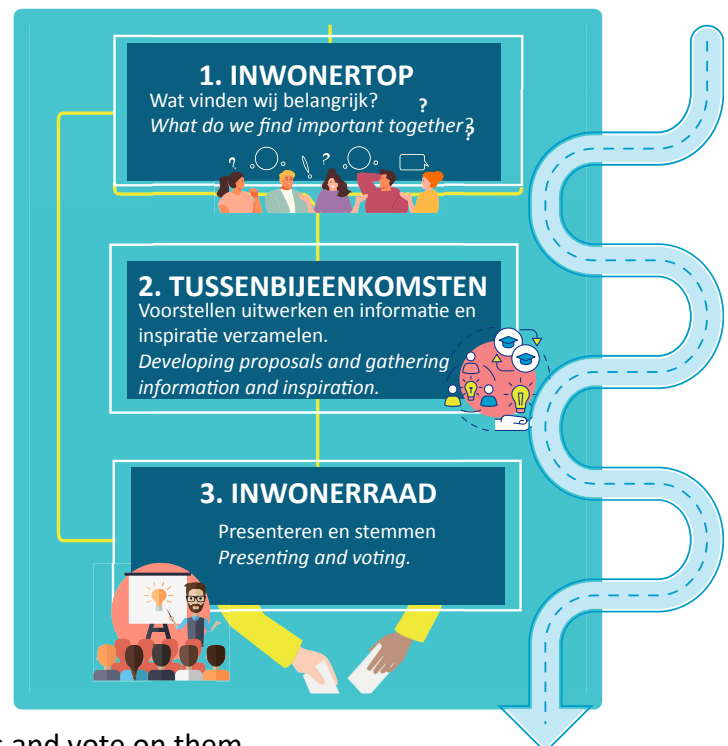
1. INWONERTOP
Wat vinden wij belangrijk?
*What do we find important together?*

2. TUSSENBIJEENKOMSTEN
Voorstellen uitwerken en informatie en inspiratie verzamelen.
*Developing proposals and gathering information and inspiration.*

3. INWONERRAAD
Presenteren en stemmen
*Presenting and voting.*

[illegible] and vote on them